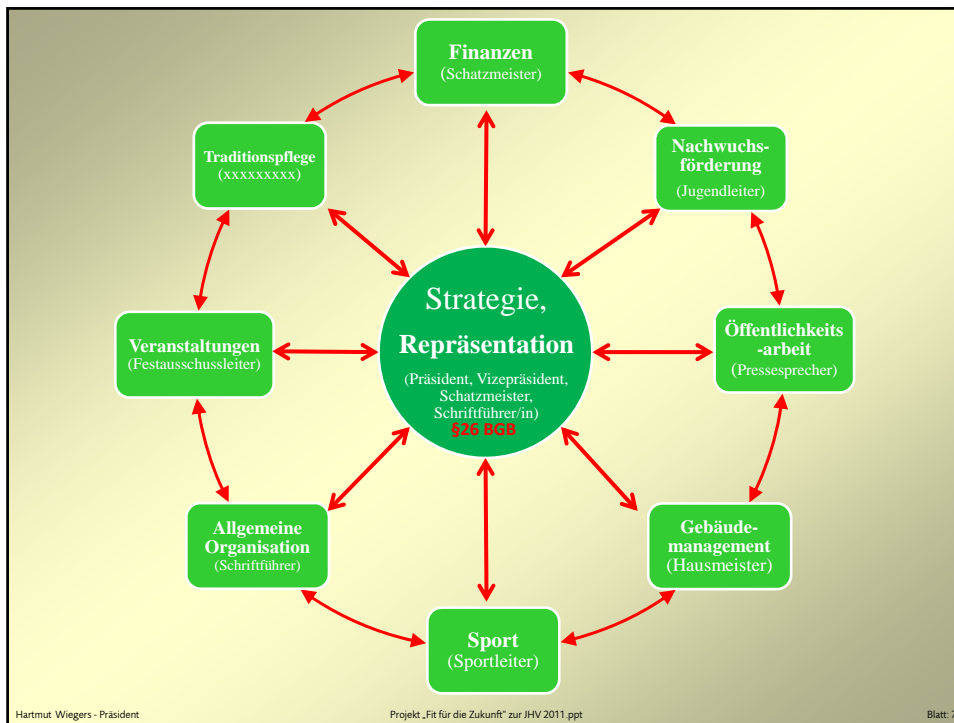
Finanzen
(Schatzmeister)

Traditionspflege
(xxxxxxxxx)

Nachwuchsförderung
(Jugendleiter)

Strategie,
Repräsentation
(Präsident, Vizepräsident, Schatzmeister, Schriftführer/in)
§26 BGB

Veranstaltungen
(Festausschussleiter)

Öffentlichkeits-arbeit
(Pressesprecher)

Allgemeine Organisation
(Schriftführer)

Gebäudemanagement
(Hausmeister)

Sport
(Sportleiter)

Hartmut Wiegers - Präsident

Projekt „Fit für die Zukunft" zur JHV 2011.ppt

Blatt: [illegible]